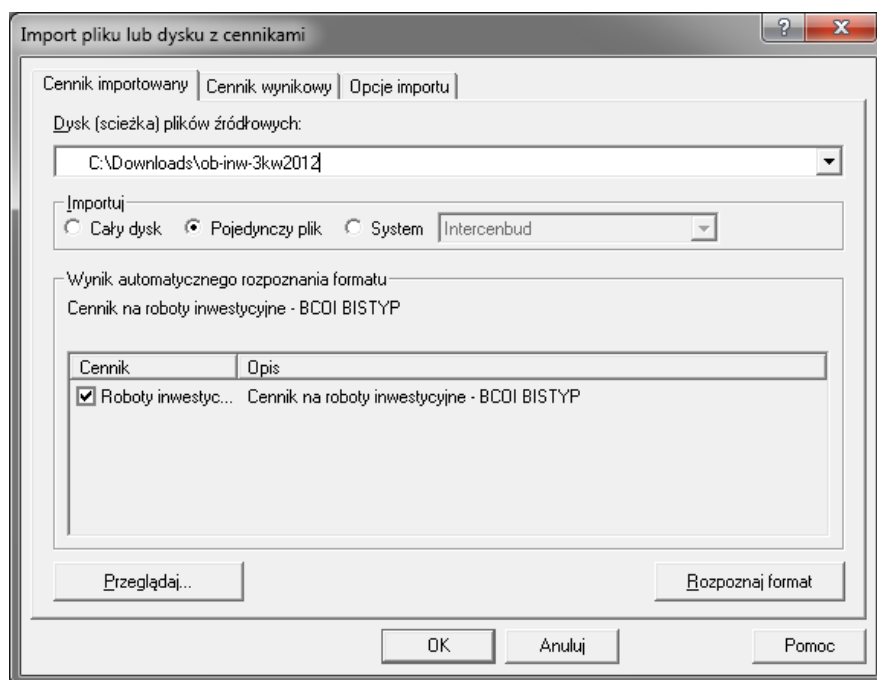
Import pliku lub dysku z cennikami

?

x

Cennik importowany | Cennik wynikowy | Opcje importu

Dysk (scieżka) plików źródłowych:

C:\Downloads\ob-inw-3kw2012

Importuj

Cały dysk
Pojedynczy plik
System
Intercenbud

Wynik automatycznego rozpoznania formatu

Cennik na roboty inwestycyjne - BCOI BISTYP

| Cennik | Opis |
|---|---|
| Roboty inwestyc... | Cennik na roboty inwestycyjne - BCOI BISTYP |

Przeglądaj...

Rozpoznaj format

OK

Anuluj

Pomoc